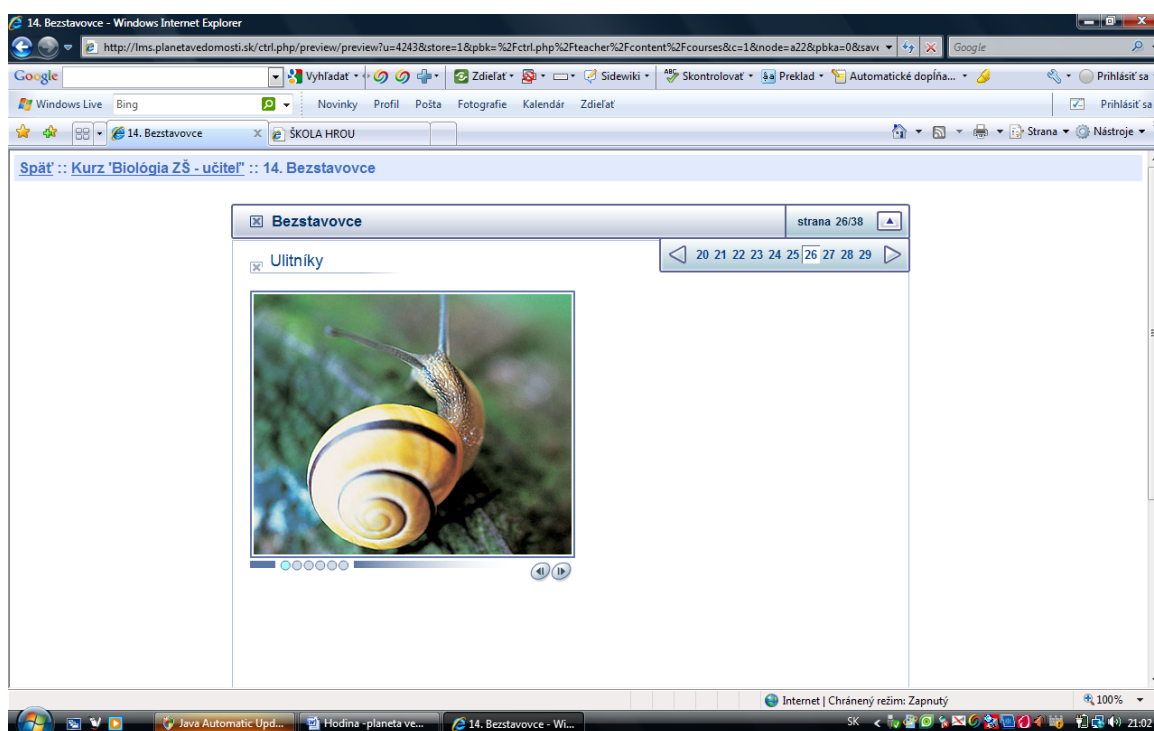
14. Bezstavovce - Windows Internet Explorer

http://lms.planetavedomosti.sk/ctrl.php/preview/preview?u=4243&store=1&pbk=%2Fctrl.php%2Fteacher%2Fcontent%2Fcourses&c=1&node=a22&pbka=0&save

Google

Google Vyhľadať Zdieľať Sidewiki Skontrolovať Preklad Automatické dopĺňa... Prihlásiť sa

Windows Live Bing Novinky Profil Pošta Fotografie Kalendár Zdieľať Prihlásiť sa

14. Bezstavovce ŠKOLA HROU Strana Nástroje

Späť :: Kurz 'Biológia ZŠ - učiteľ' :: 14. Bezstavovce

Bezstavovce strana 26/38

20 21 22 23 24 25 26 27 28 29

Ulitníky

Internet | Chránený režim: Zapnutý 100%

Java Automatic Upd... Hodina -planeta ve... 14. Bezstavovce - Wi... SK 21:02